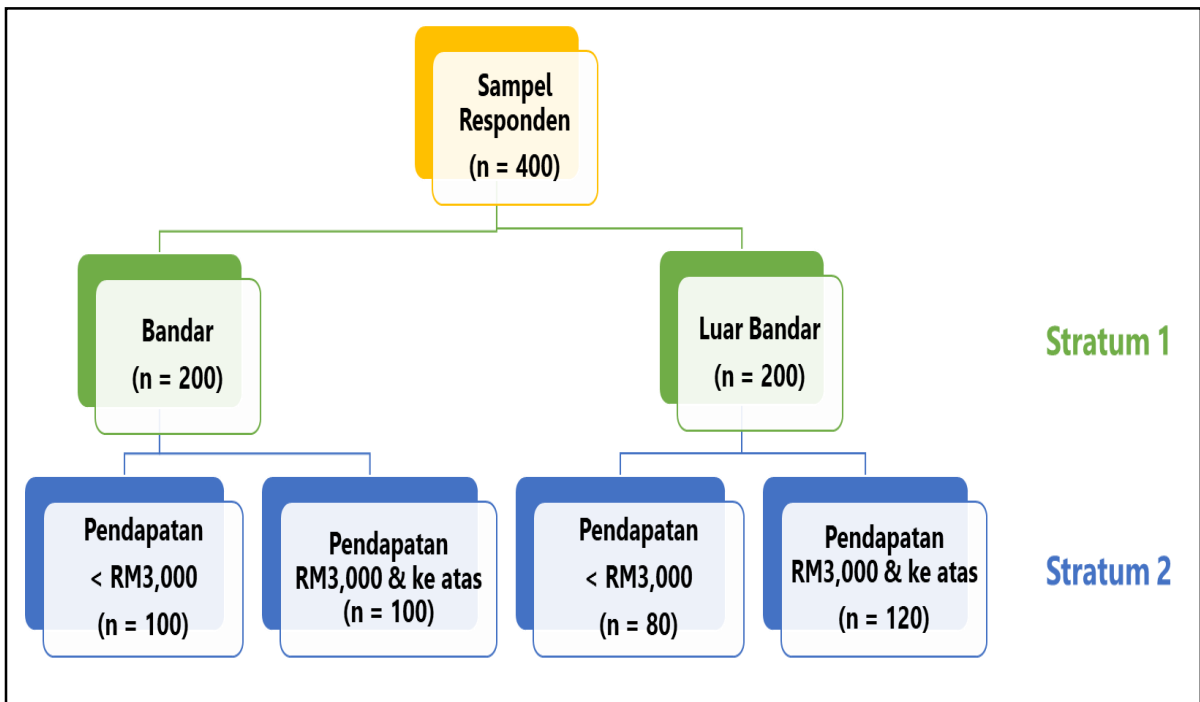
Sampel Responden
(n = 400)

Bandar
(n = 200)

Luar Bandar
(n = 200)

Stratum 1

Pendapatan
< RM3,000
(n = 100)

Pendapatan
RM3,000 & ke atas
(n = 100)

Pendapatan
< RM3,000
(n = 80)

Pendapatan
RM3,000 & ke atas
(n = 120)

Stratum 2